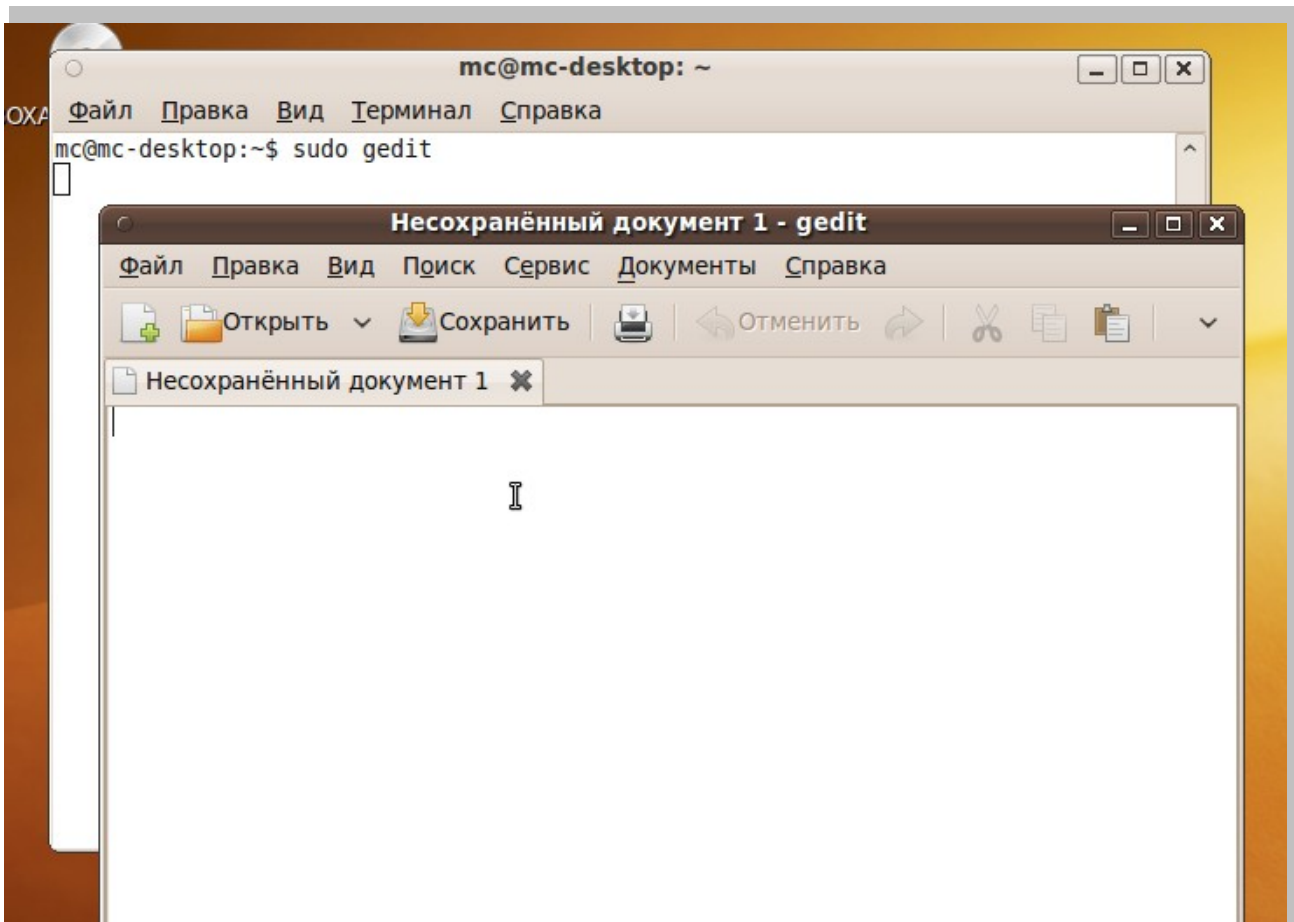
OXA

mc@mc-desktop: ~

Файл Правка Вид Терминал Справка

mc@mc-desktop:~$ sudo gedit

Несохранённый документ 1 - gedit

Файл Правка Вид Поиск Сервис Документы Справка

Открыть Сохранить Отменить

Несохранённый документ 1